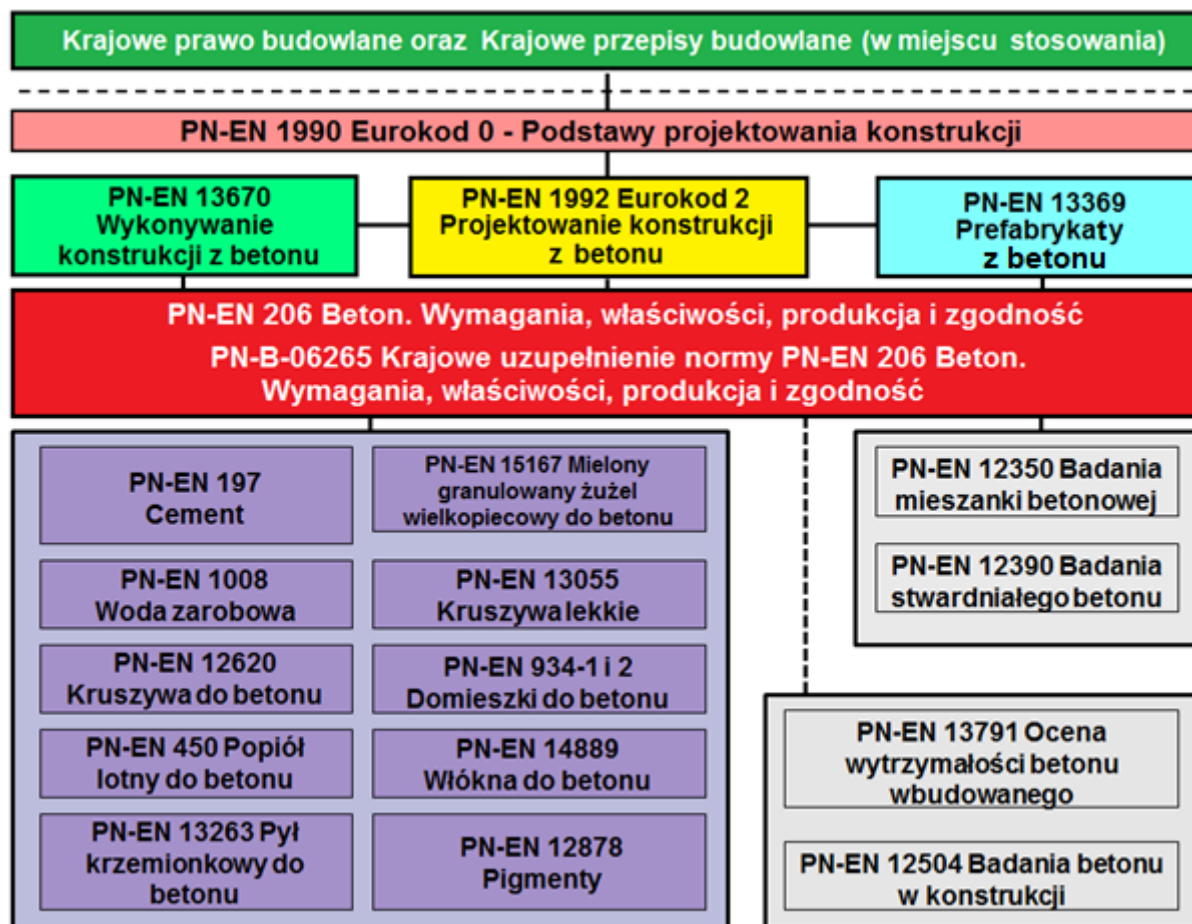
Krajowe prawo budowlane oraz Krajowe przepisy budowlane (w miejscu stosowania)

PN-EN 1990 Eurokod 0 - Podstawy projektowania konstrukcji

PN-EN 13670 Wykonywanie konstrukcji z betonu

PN-EN 1992 Eurokod 2 Projektowanie konstrukcji z betonu

PN-EN 13369 Prefabrykaty z betonu

PN-EN 206 Beton. Wymagania, właściwości, produkcja i zgodność
PN-B-06265 Krajowe uzupełnienie normy PN-EN 206 Beton. Wymagania, właściwości, produkcja i zgodność

PN-EN 197 Cement

PN-EN 15167 Mielony granulowany żużel wielkopiecowy do betonu

PN-EN 1008 Woda zarobowa

PN-EN 13055 Kruszywa lekkie

PN-EN 12620 Kruszywa do betonu

PN-EN 934-1 i 2 Domieszki do betonu

PN-EN 450 Popiół lotny do betonu

PN-EN 14889 Włókna do betonu

PN-EN 13263 Pył krzemionkowy do betonu

PN-EN 12878 Pigmenty

PN-EN 12350 Badania mieszanki betonowej

PN-EN 12390 Badania stwardniałego betonu

PN-EN 13791 Ocena wytrzymałości betonu wbudowanego

PN-EN 12504 Badania betonu w konstrukcji